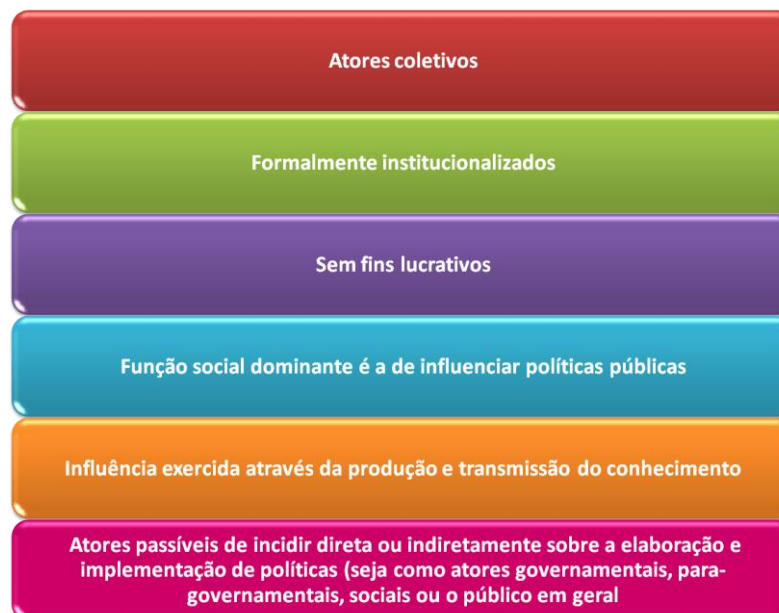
Atores coletivos

Formalmente institucionalizados

Sem fins lucrativos

Função social dominante é a de influenciar políticas públicas

Influência exercida através da produção e transmissão do conhecimento

Atores passíveis de incidir direta ou indiretamente sobre a elaboração e implementação de políticas (seja como atores governamentais, para-governamentais, sociais ou o público em geral